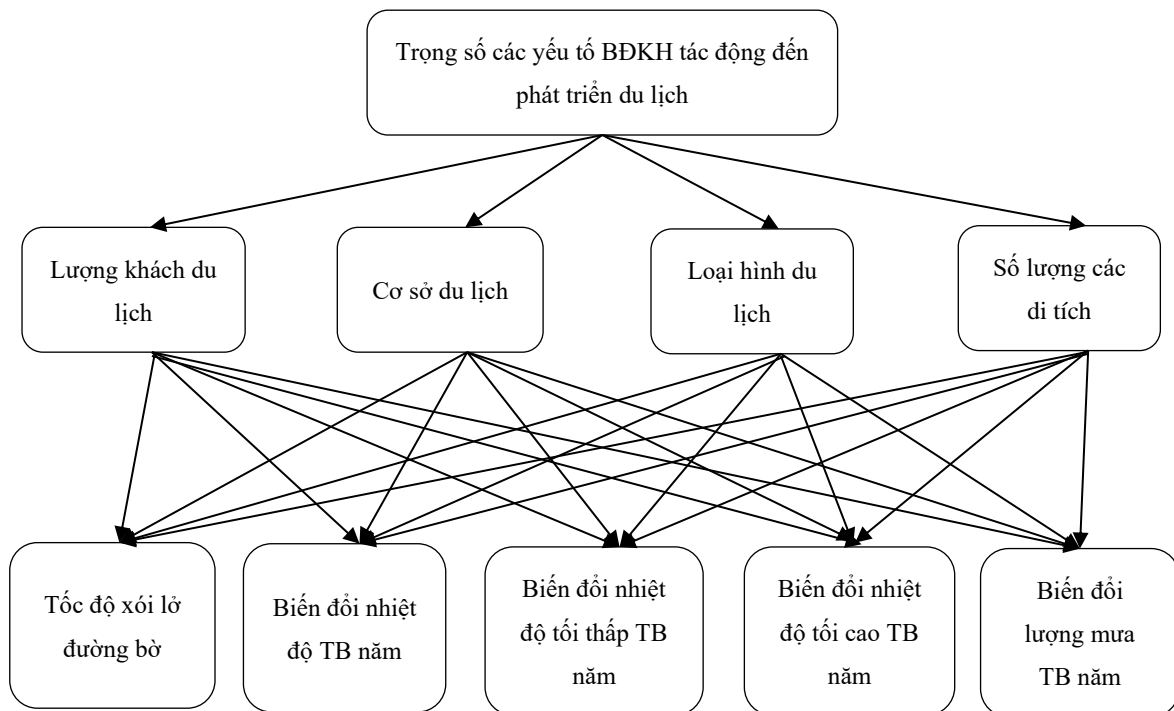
Trọng số các yếu tố BĐKH tác động đến phát triển du lịch

Lượng khách du lịch

Cơ sở du lịch

Loại hình du lịch

Số lượng các di tích

Tốc độ xói lở đường bờ

Biến đổi nhiệt độ TB năm

Biến đổi nhiệt độ tối thấp TB năm

Biến đổi nhiệt độ tối cao TB năm

Biến đổi lượng mưa TB năm